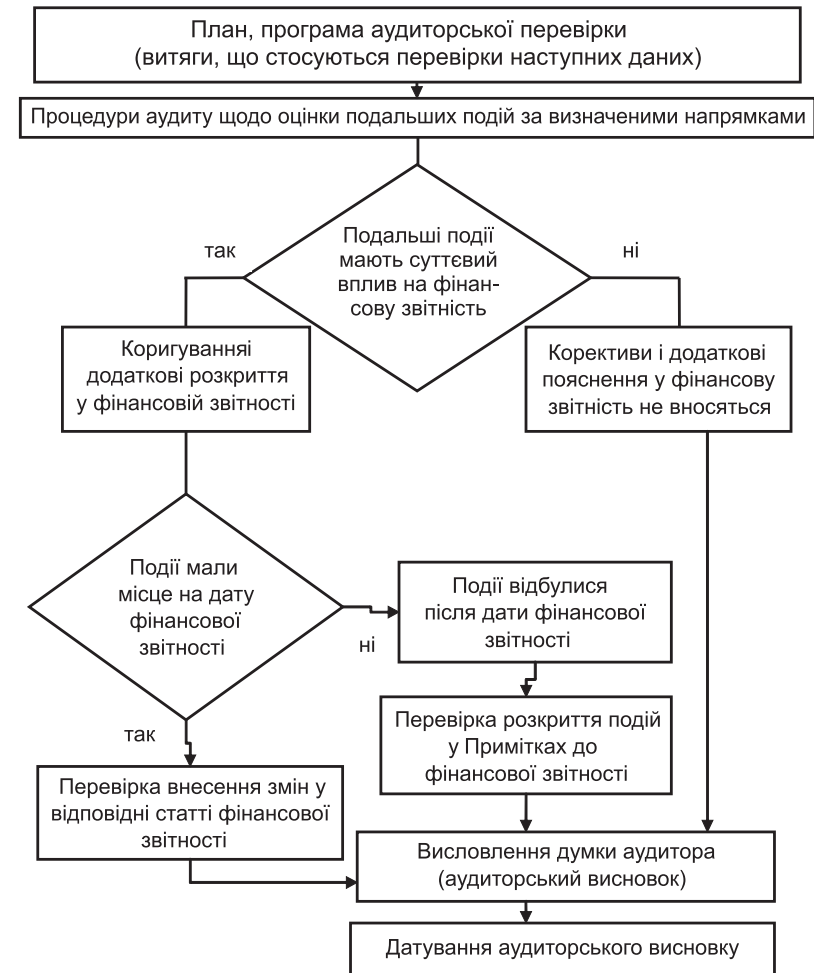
План, програма аудиторської перевірки (витяги, що стосуються перевірки наступних даних)

Процедури аудиту щодо оцінки подальших подій за визначеними напрямками

Подальші події мають суттєвий вплив на фінансову звітність

так

ні

Коригуванняі додаткові розкриття у фінансовій звітності

Корективи і додаткові пояснення у фінансову звітність не вносяться

Події мали місце на дату фінансової звітності

ні

Події відбулися після дати фінансової звітності

так

Перевірка розкриття подій у Примітках до фінансової звітності

Перевірка внесення змін у відповідні статті фінансової звітності

Висловлення думки аудитора (аудиторський висновок)

Датування аудиторського висновку